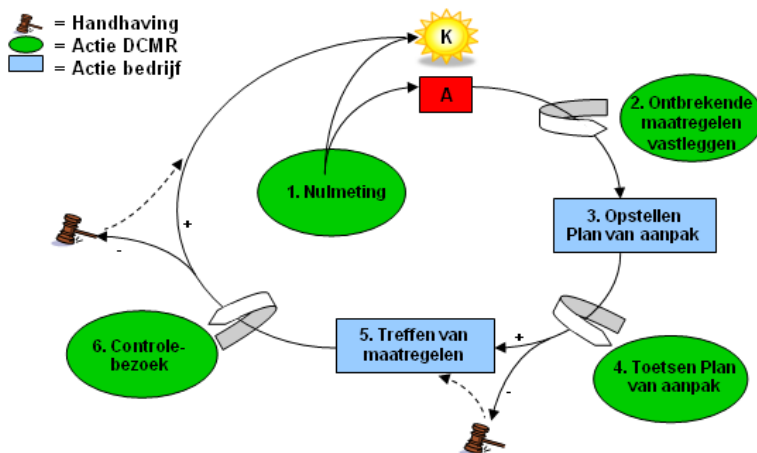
= Handhaving
= Actie DCMR
= Actie bedrijf

K

A

2. Ontbrekende maatregelen vastleggen

1. Nulmeting

3. Opstellen Plan van aanpak

+

-

6. Controlebezoek

5. Treffen van maatregelen

+

-

4. Toetsen Plan van aanpak